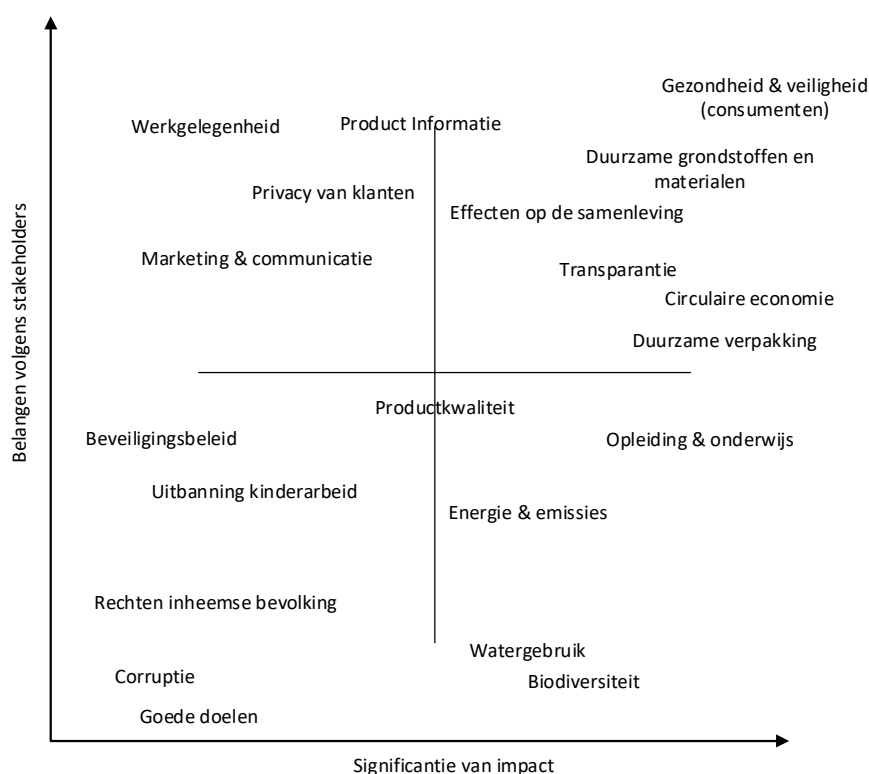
Belangen volgens stakeholders

Gezondheid & veiligheid (consumenten)

Werkgelegenheid

Product Informatie

Duurzame grondstoffen en materialen

Privacy van klanten

Effecten op de samenleving

Marketing & communicatie

Transparantie

Circulaire economie

Duurzame verpakking

Productkwaliteit

Beveiligingsbeleid

Opleiding & onderwijs

Uitbanning kinderarbeid

Energie & emissies

Rechten inheemse bevolking

Watergebruik

Corruptie

Biodiversiteit

Goede doelen

Significantie van impact